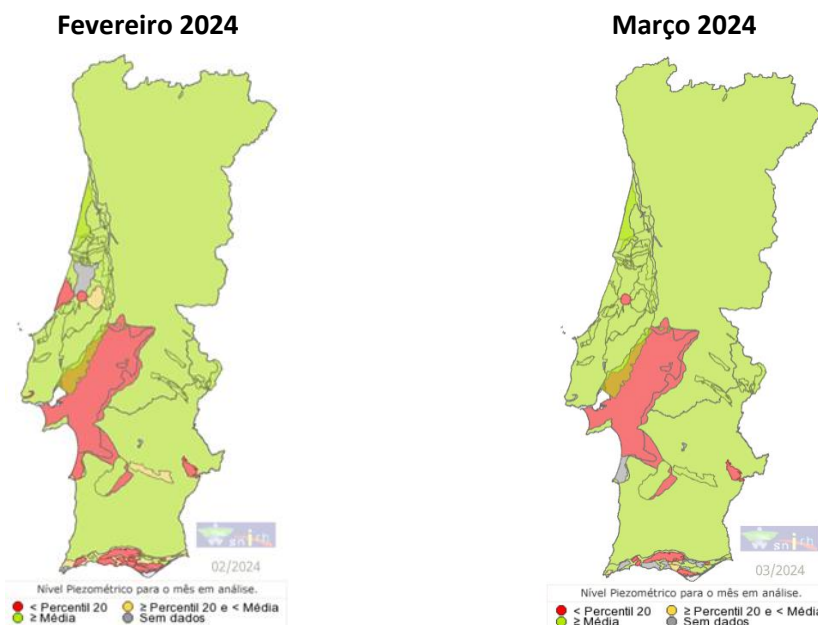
Fevereiro 2024

snirh

02/2024

Nível Piezométrico para o mês em análise.

< Percentil 20 ≥ Percentil 20 e < Média
≥ Média Sem dados

Março 2024

snirh

03/2024

Nível Piezométrico para o mês em análise.

< Percentil 20 ≥ Percentil 20 e < Médi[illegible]
≥ Média Sem dados